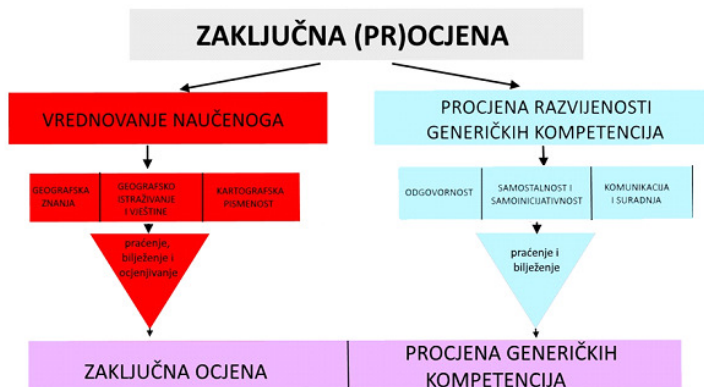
ZAKLJUČNA (PR)OCJENA

VREDNOVANJE NAUČENOGA

GEOGRAFSKA ZNANJA

GEOGRAFSKO ISTRAŽIVANJE I VJEŠTINE

KARTOGRAFSKA PISMENOST

praćenje, bilježenje i ocjenjivanje

ZAKLJUČNA OCJENA

PROCJENA RAZVIJENOSTI GENERIČKIH KOMPETENCIJA

ODGOVORNOST

SAMOSTALNOST I SAMOINICIJATIVNOST

KOMUNIKACIJA I SURADNJA

praćenje i bilježenje

PROCJENA GENERIČKIH KOMPETENCIJA